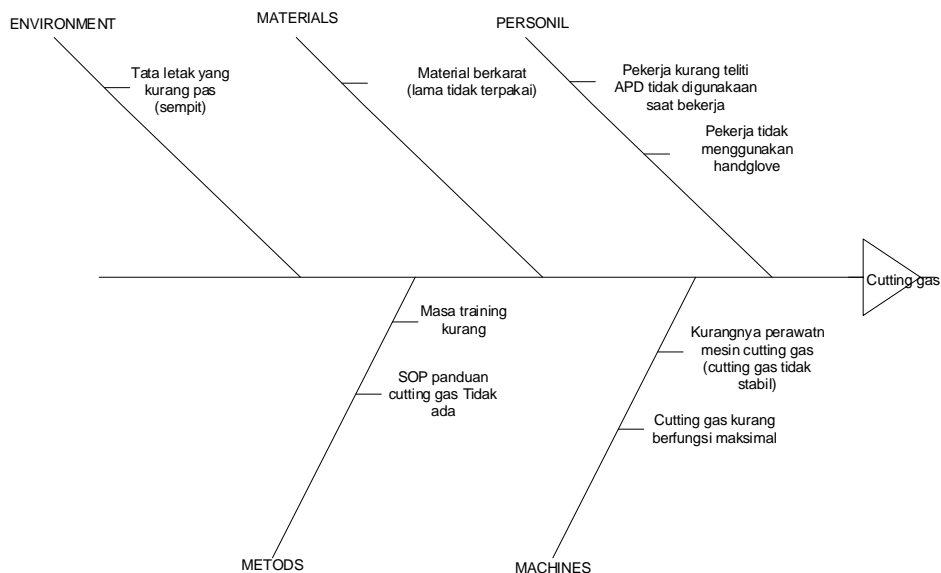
ENVIRONMENT

Tata letak yang kurang pas (sempit)

MATERIALS

Material berkarat (lama tidak terpakai)

PERSONIL

Pekerja kurang teliti APD tidak digunakaan saat bekerja

Pekerja tidak menggunakan handglove

Cutting gas

Masa training kurang

SOP panduan cutting gas Tidak ada

Kurangnya perawatn mesin cutting gas (cutting gas tidak stabil)

Cutting gas kurang berfungsi maksimal

METODS

MACHINES